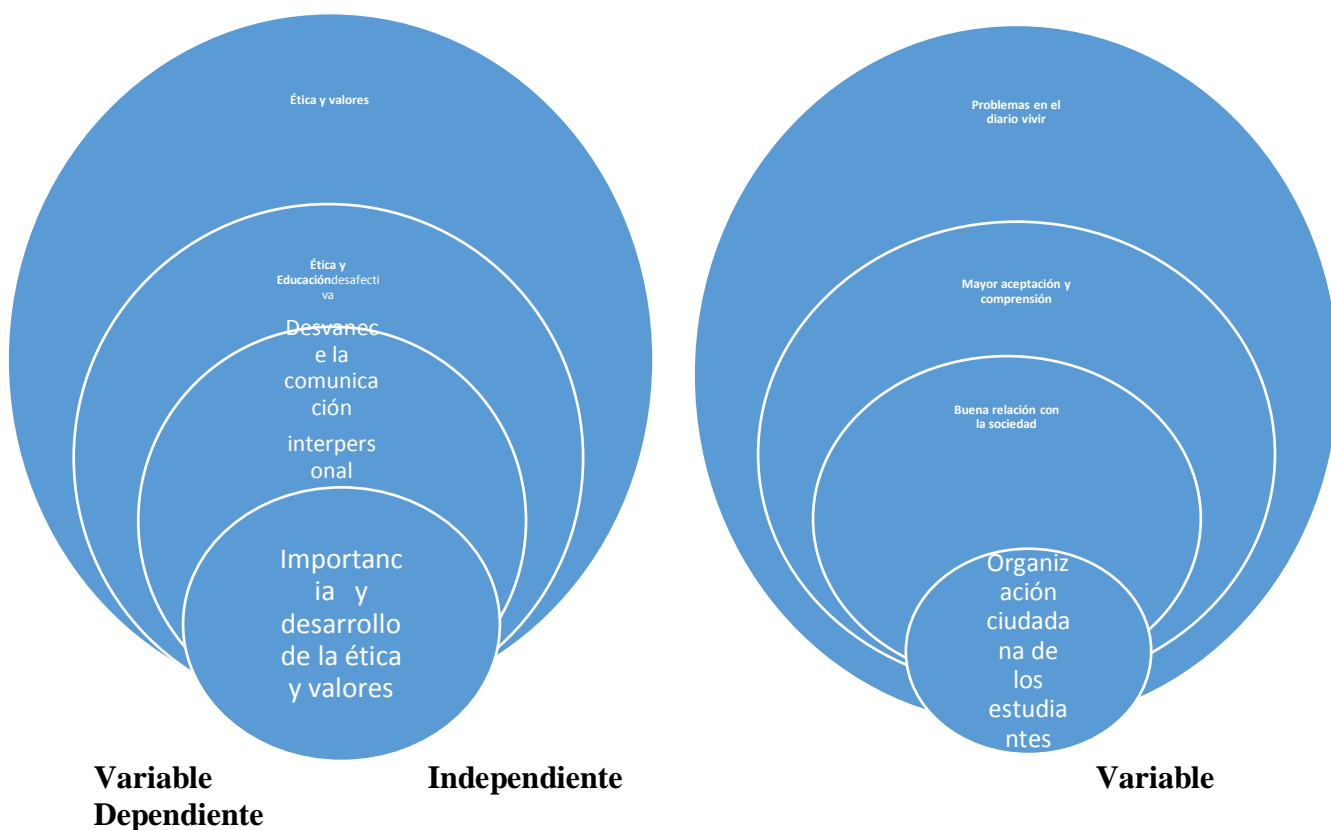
Ética y valores

Ética y Educacióndesafectiva

Desvanece la comunicación interpersonal

Importancia y desarrollo de la ética y valores

Problemas en el diario vivir

Mayor aceptación y comprensión

Buena relación con la sociedad

Organización ciudadana de los estudiantes

Variable Independiente Variable Dependiente